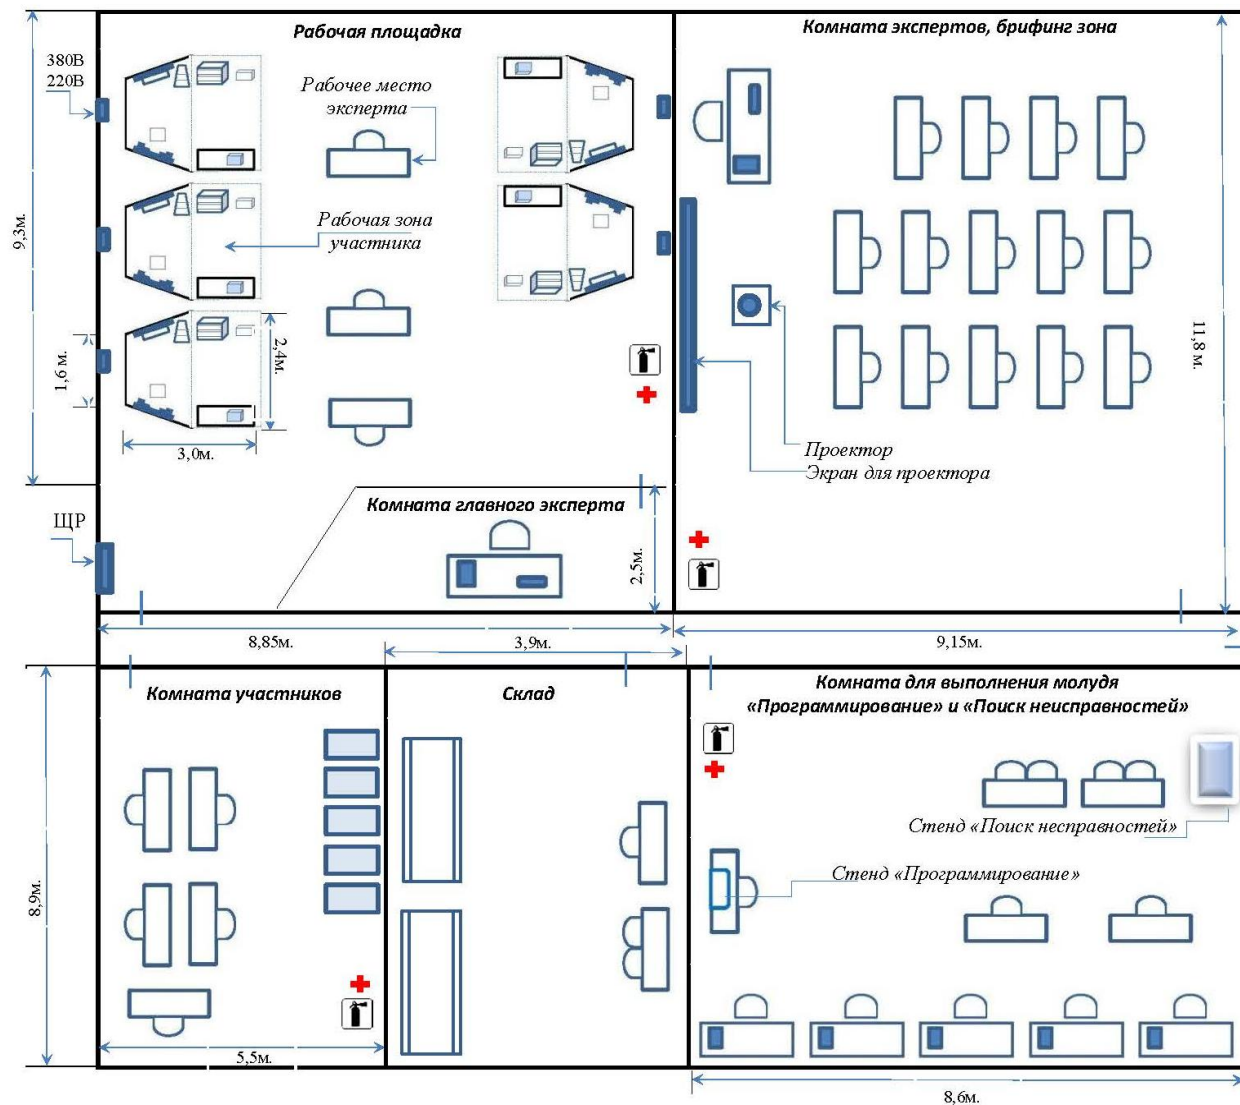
Рабочая площадка

Комната экспертов, брифинг зона

380В
220В

Рабочее место эксперта

9,3м.

Рабочая зона участника

1,6 м.

2,4м.

3,0м.

11,8 м.

Проектор
Экран для проектора

Комната главного эксперта

ЩР

2,5м.

8,85м.

3,9м.

9,15м.

Комната участников

Склад

Комната для выполнения молудя «Программирование» и «Поиск неисправностей»

Стенд «Поиск неисправностей»

Стенд «Программирование»

8,9м.

5,5м.

8,6м.